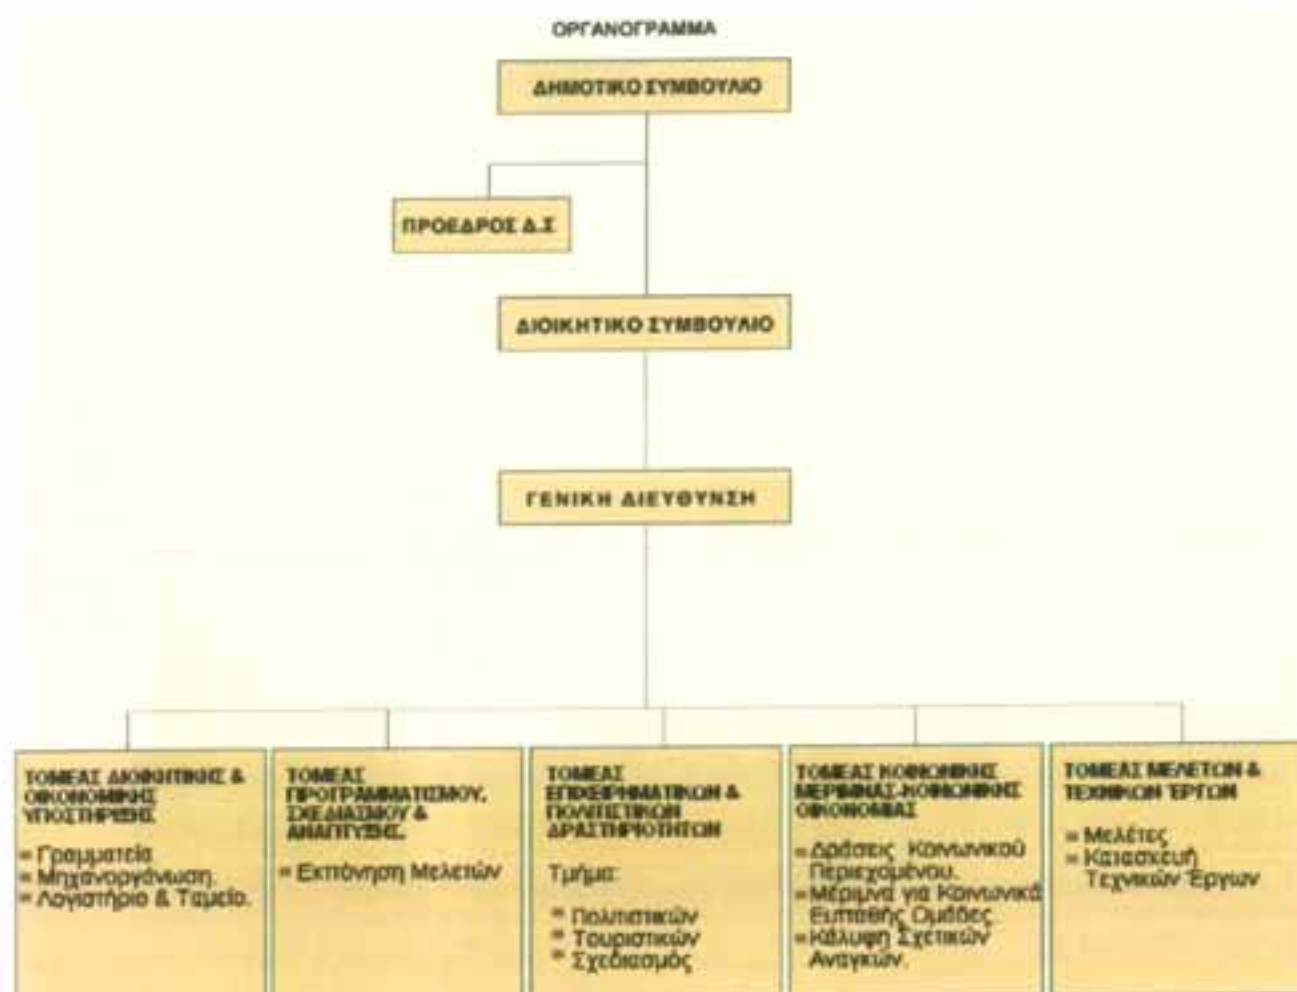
ΟΡΓΑΝΟΓΡΑΜΜΑ

ΔΗΜΟΤΙΚΟ ΣΥΜΒΟΥΛΙΟ

ΠΡΟΕΔΡΟΣ Δ.Σ

ΔΙΟΙΚΗΤΙΚΟ ΣΥΜΒΟΥΛΙΟ

ΓΕΝΙΚΗ ΔΙΕΥΘΥΝΣΗ

ΤΟΜΕΑΣ ΔΙΟΙΚΗΤΙΚΗΣ & ΟΙΚΟΝΟΜΙΚΗΣ ΥΠΟΣΤΗΡΙΞΗΣ

= Γραμματεία
= Μηχανοργάνωση.
= Λογιστήριο & Ταμείο.

ΤΟΜΕΑΣ ΠΡΟΓΡΑΜΜΑΤΙΣΜΟΥ, ΣΧΕΔΙΑΣΜΟΥ & ΑΝΑΠΤΥΞΗΣ.

= Εκπόνηση Μελετών

ΤΟΜΕΑΣ ΕΠΙΧΕΙΡΗΜΑΤΙΚΩΝ & ΠΟΛΙΤΙΣΤΙΚΩΝ ΔΡΑΣΤΗΡΙΟΤΗΤΩΝ

Τμήμα:

= Πολιτιστικών
= Τουριστικών
= Σχεδιασμός

ΤΟΜΕΑΣ ΚΟΙΝΩΝΙΚΗΣ ΜΕΡΙΜΝΑΣ-ΚΟΙΝΩΝΙΚΗΣ ΟΙΚΟΝΟΜΙΑΣ

= Δράσεις Κοινωνικού Περιεχομένου.
= Μέριμνα για Κοινωνικά Ευπαθής Ομάδες.
= Κάλυψη Σχετικών Αναγκών.

ΤΟΜΕΑΣ ΜΕΛΕΤΩΝ & ΤΕΧΝΙΚΩΝ ΕΡΓΩΝ

= Μελέτες
= Κατασκευή Τεχνικών Έργων